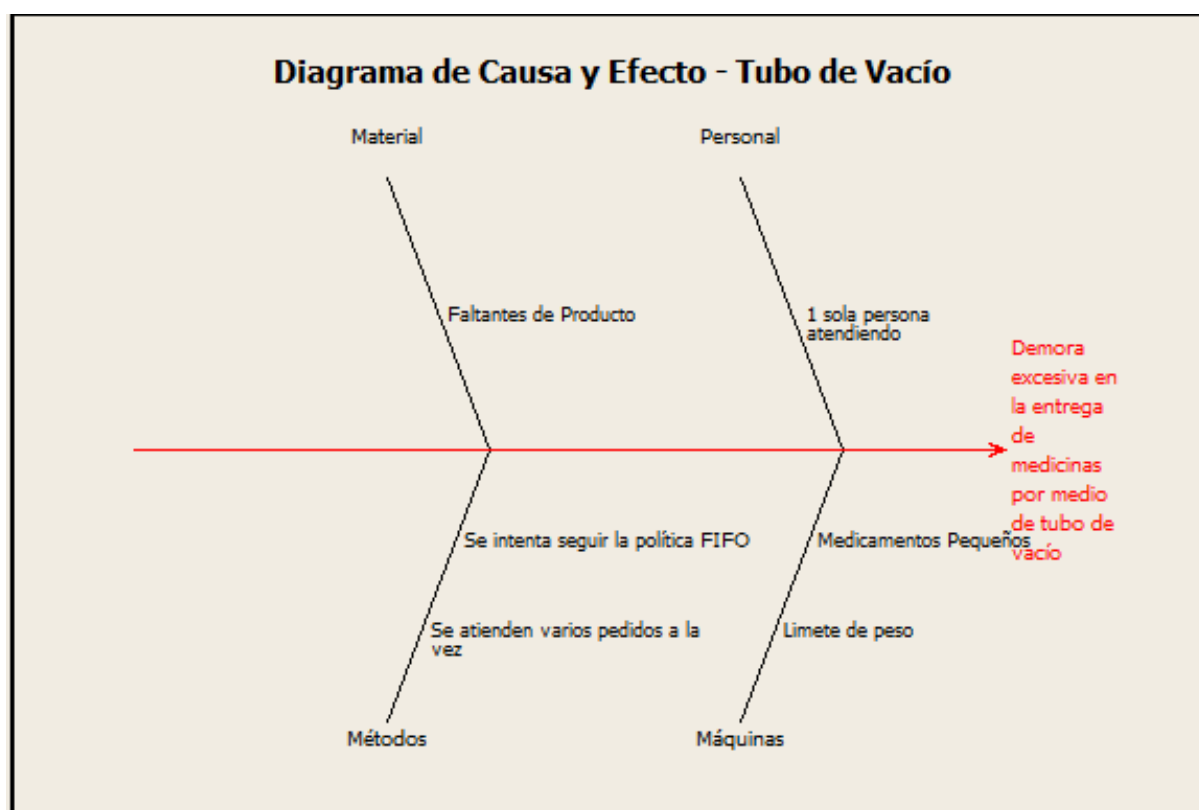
Diagrama de Causa y Efecto - Tubo de Vacío

Material

Personal

Faltantes de Producto

1 sola persona atendiendo

Demora excesiva en la entrega de medicinas por medio de tubo de vacío

Se intenta seguir la política FIFO

Medicamentos Pequeños

Se atienden varios pedidos a la vez

Limete de peso

Métodos

Máquinas